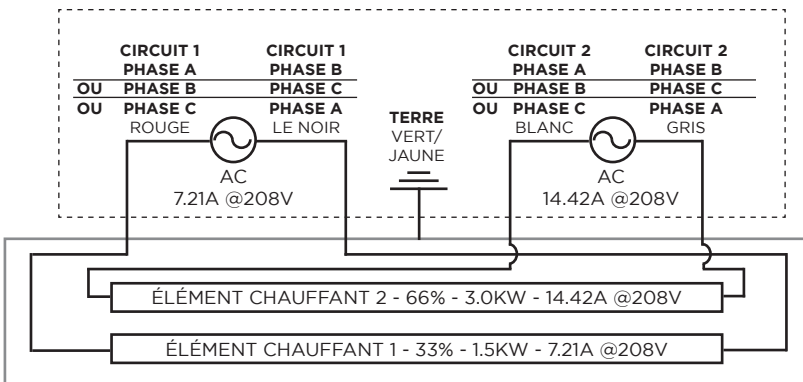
CIRCUIT 1
PHASE A
OU PHASE B
OU PHASE C
ROUGE

CIRCUIT 1
PHASE B
PHASE C
PHASE A
LE NOIR

AC
7.21A @208V

TERRE
VERT/
JAUNE

CIRCUIT 2
PHASE A
OU PHASE B
OU PHASE C
BLANC

CIRCUIT 2
PHASE B
PHASE C
PHASE A
GRIS

AC
14.42A @208V

ÉLÉMENT CHAUFFANT 2 - 66% - 3.0KW - 14.42A @208V

ÉLÉMENT CHAUFFANT 1 - 33% - 1.5KW - 7.21A @208V